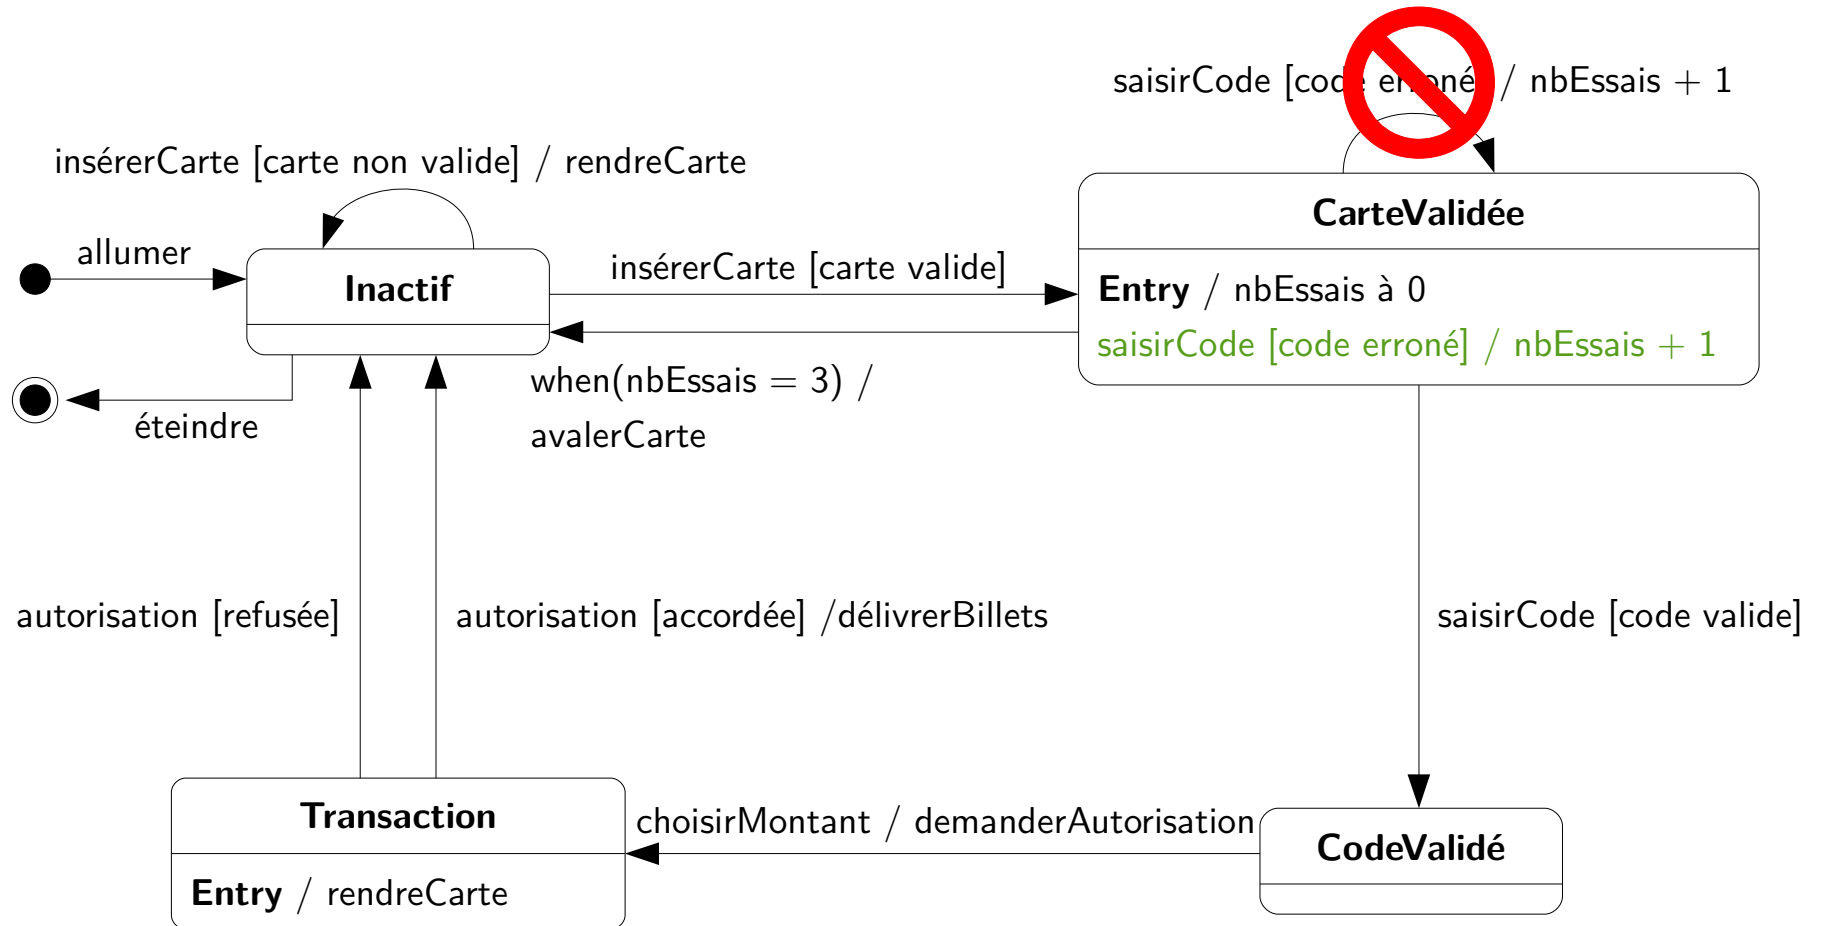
saisirCode [cod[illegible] er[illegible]né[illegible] / nbEssais + 1

insérerCarte [carte non valide] / rendreCarte

allumer

Inactif

insérerCarte [carte valide]

CarteValidée

Entry / nbEssais à 0

saisirCode [code erroné] / nbEssais + 1

when(nbEssais = 3) / avalerCarte

éteindre

autorisation [refusée]

autorisation [accordée] /délivrerBillets

saisirCode [code valide]

Transaction

Entry / rendreCarte

choisirMontant / demanderAutorisation

CodeValidé